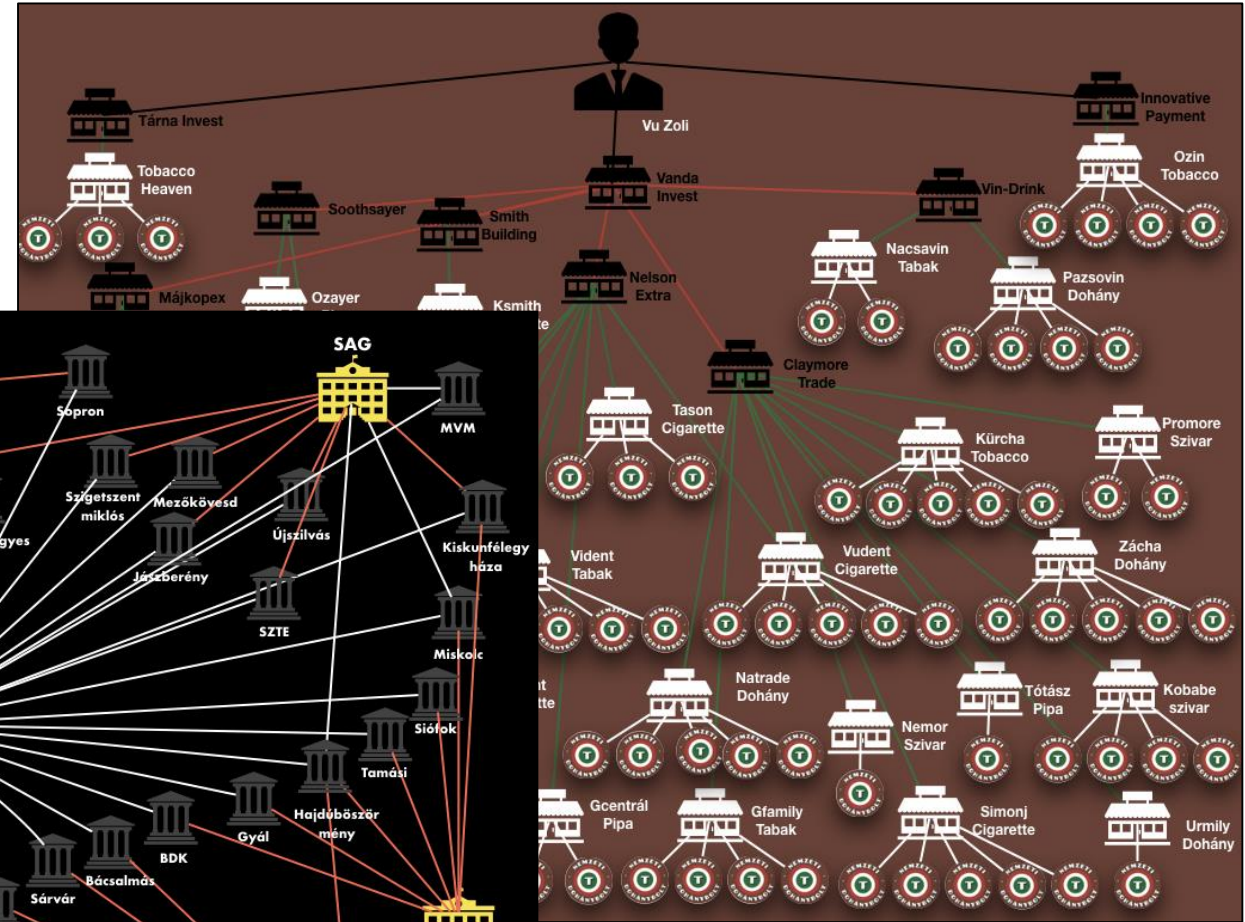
Vu Zoli

Tárna Invest

Innovative Payment

Tobacco Heaven

Ozin Tobacco

Vanda Invest

Soothsayer

Smith Building

Vin-Drink

Nacsavin Tabak

Pazsovin Dohány

Nelson Extra

Májkopex

Ozayer

Ksmith

Claymore Trade

Tason Cigarette

Kürcha Tobacco

Promore Szivar

Vident Tabak

Vudent Cigarette

Zácha Dohány

Natrade Dohány

Nemor Szivar

Tótász Pipa

Kobabe szivar

Gcentrál Pipa

Gfamily Tabak

Simonj Cigarette

Urmily Dohány

SAG

Sopron

MVM

Szigetszent miklós

Mezőkövesd

Újszilvás

Jászberény

Kiskunfélegy háza

SZTE

Miskolc

Siófok

Tamási

Hajdúböször mény

Gyál

BDK

Bácsalmás

Sárvár

gyes